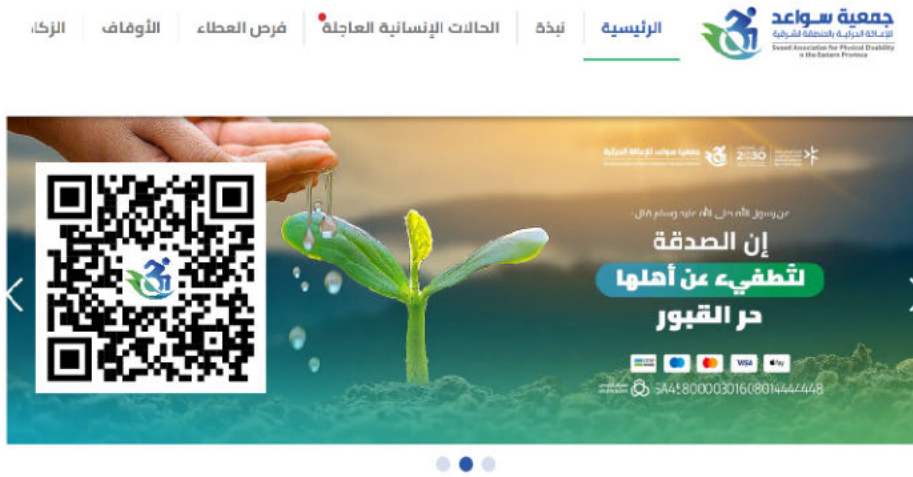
جمعية سواعد
للإعاقة الحركية بالمنطقة الشرقية
Sawaed Association for Physical Disability in the Eastern Province

الرئيسية
نبذة
الحالات الإنسانية العاجلة
فرص العطاء
الأوقاف
الزكا

جمعية سواعد للإعاقة الحركية
2030

عن رسول الله صلى الله عليه وسلم قال:
إن الصدقة
لتطفيء عن أهلها
حر القبور

VISA
SA4580000301608014444448